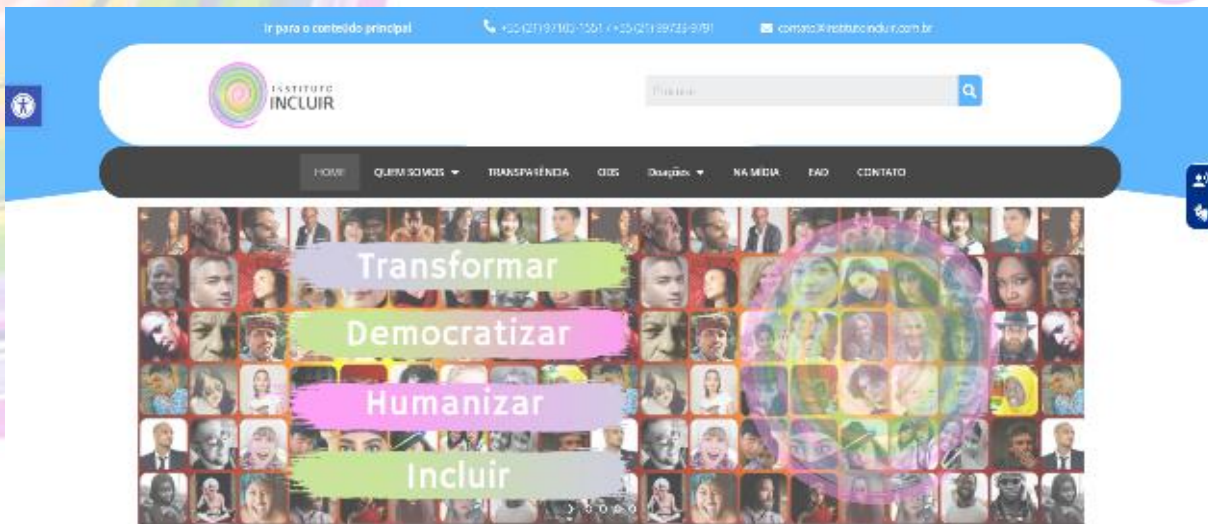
Ir para o conteúdo principal

+55 (21) 97182-1561 / +55 (21) 99735-9791

contato@institutoincluir.com.br

INSTITUTO INCLUIR

Pesquisar

HOME

QUEM SOMOS

TRANSPARÊNCIA

ODS

Doações

NA MÍDIA

FAQ

CONTATO

Transformar

Democratizar

Humanizar

Incluir